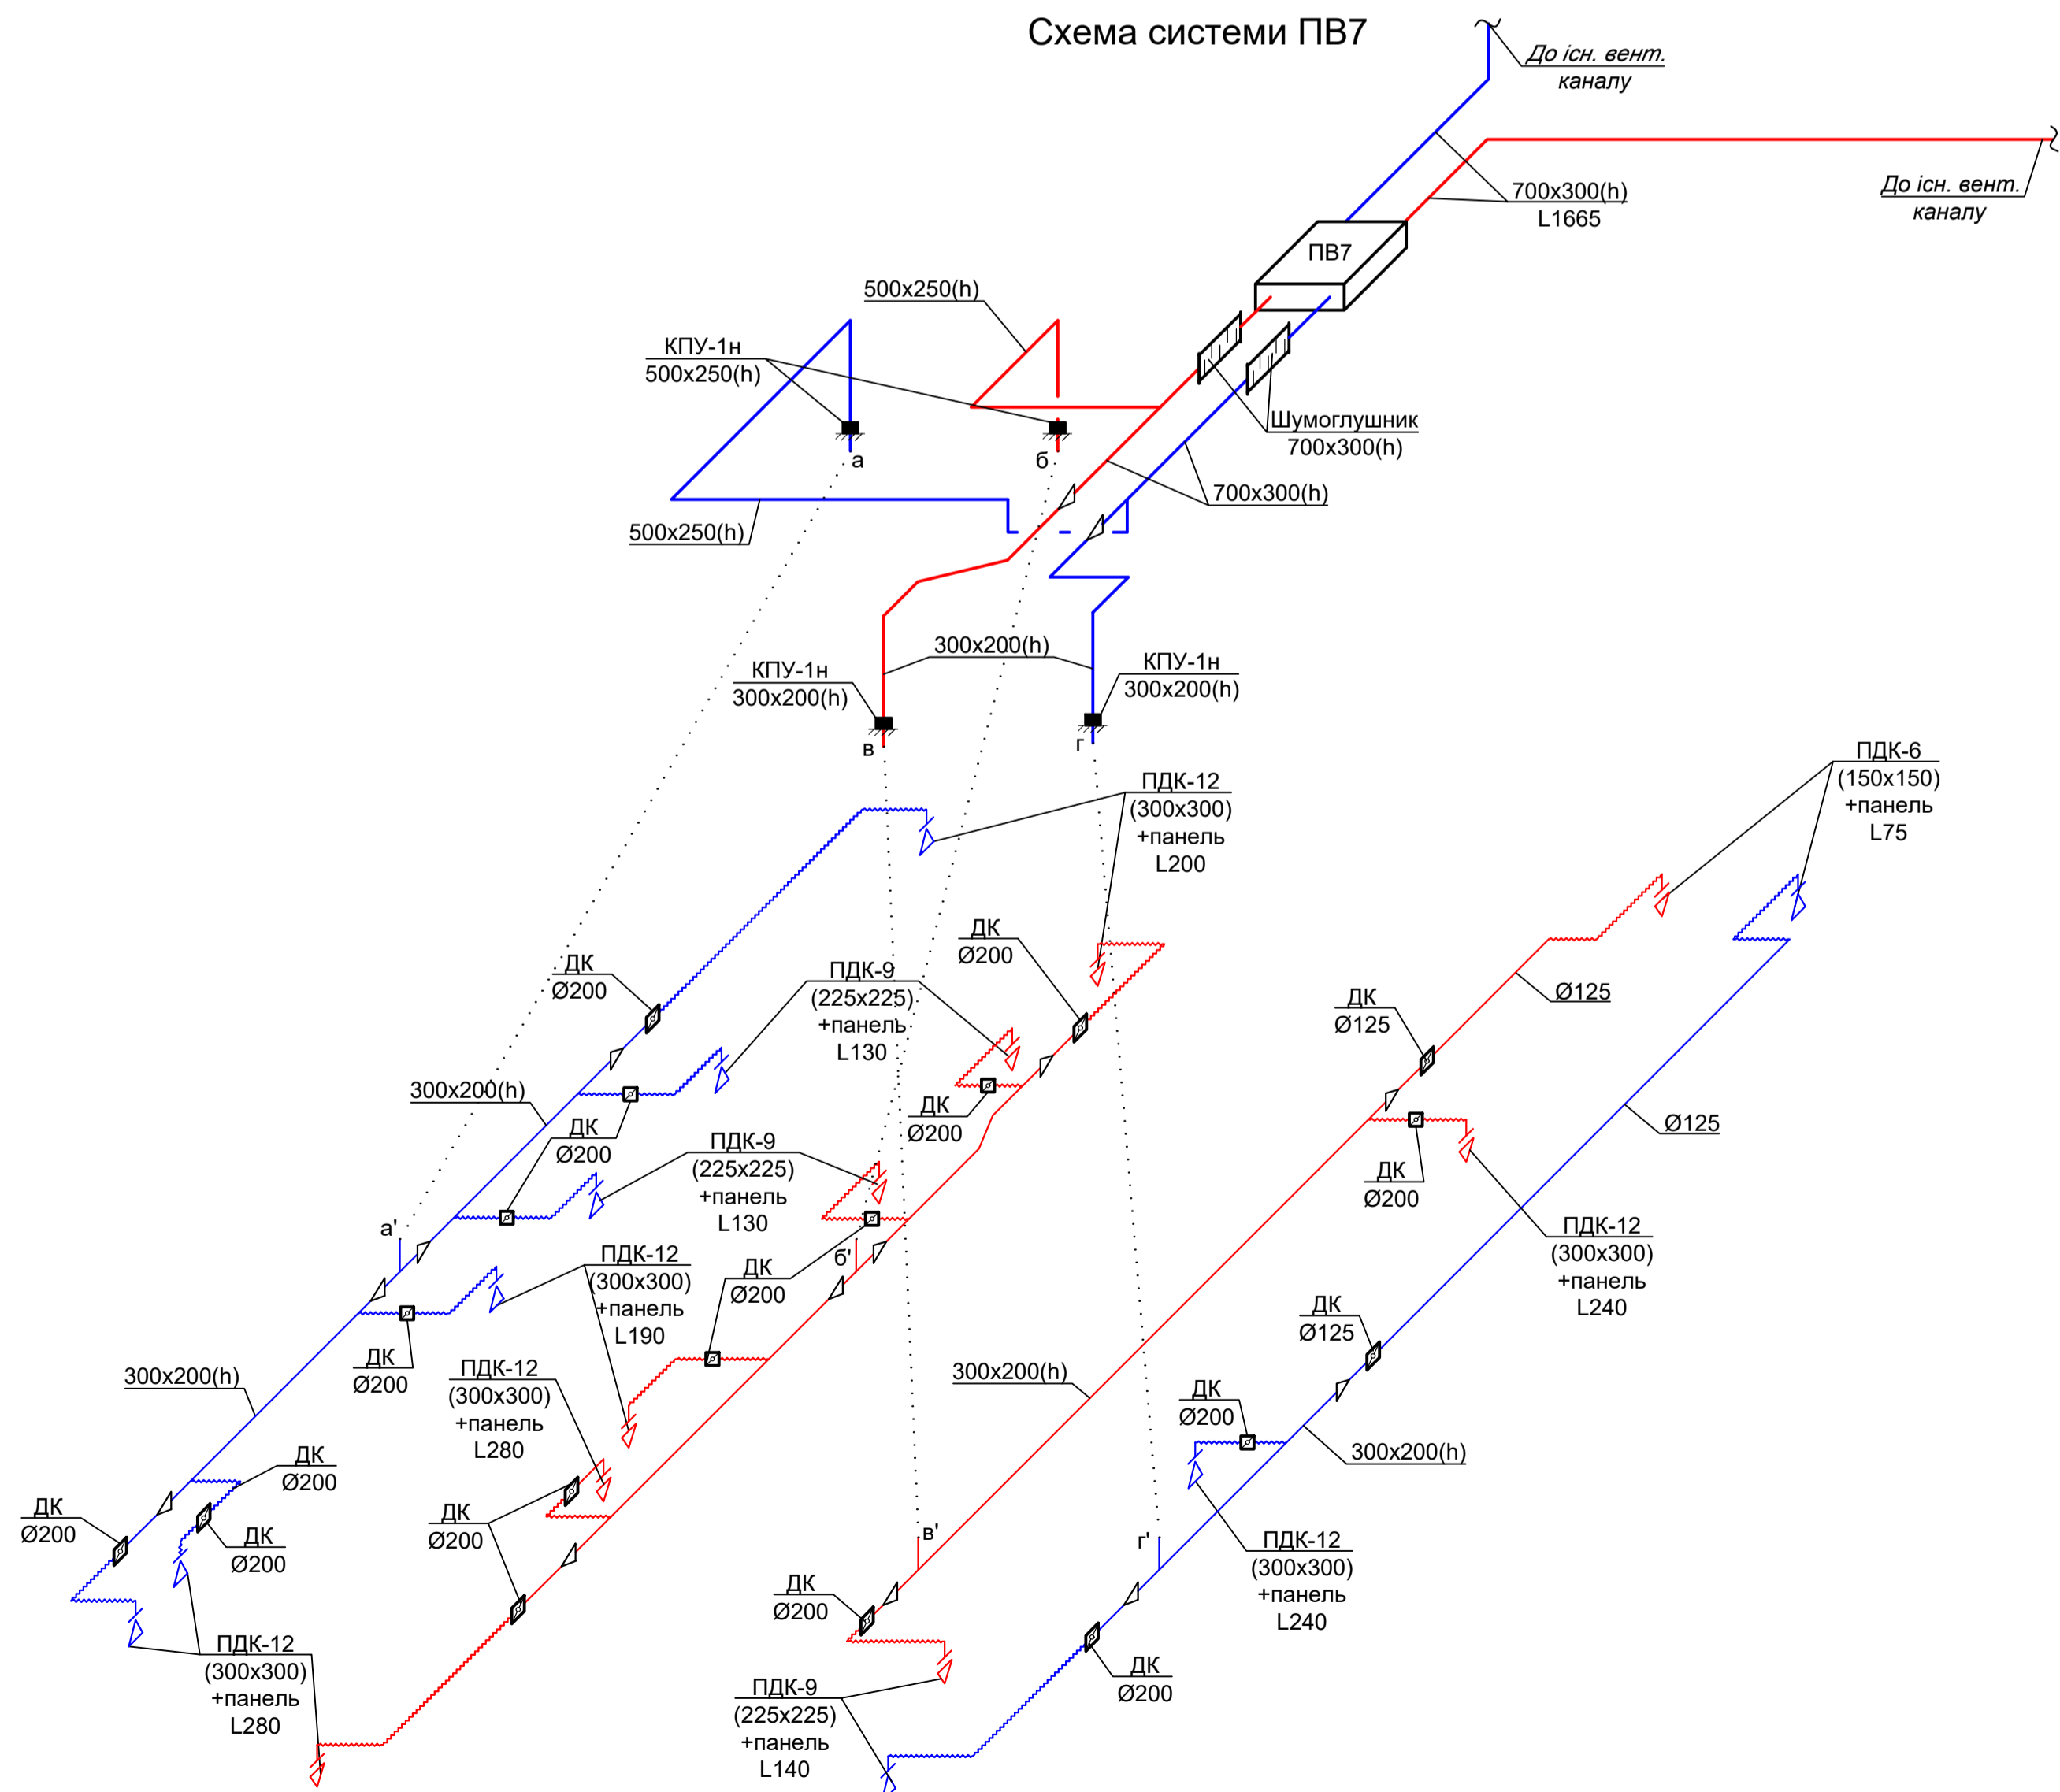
Схема системи ПВ7

До існ. вент. каналу

700x300(h)
L1665

До існ. вент. каналу

ПВ7

500x250(h)

КПУ-1н
500x250(h)

Шумоглушник
700x300(h)

а

б

700x300(h)

500x250(h)

300x200(h)

КПУ-1н
300x200(h)

КПУ-1н
300x200(h)

в

г

ПДК-12
(300x300)
+панель
L200

ПДК-6
(150x150)
+панель
L75

ДК
Ø200

ДК
Ø200

ПДК-9
(225x225)
+панель
L130

Ø125

ДК
Ø125

300x200(h)

ДК
Ø200

ДК
Ø200

Ø125

ДК
Ø200

ПДК-9
(225x225)
+панель
L130

ПДК-12
(300x300)
+панель
L240

а'

ПДК-12
(300x300)
+панель
L190

ДК
Ø200

б'

ДК
Ø200

ДК
Ø125

300x200(h)

ПДК-12
(300x300)
+панель
L280

300x200(h)

ДК
Ø200

300x200(h)

ДК
Ø200

ДК
Ø200

ДК
Ø200

ДК
Ø200

в'

г'

ПДК-12
(300x300)
+панель
L240

ДК
Ø200

ПДК-12
(300x300)
+панель
L280

ДК
Ø200

ПДК-9
(225x225)
+панель
L140